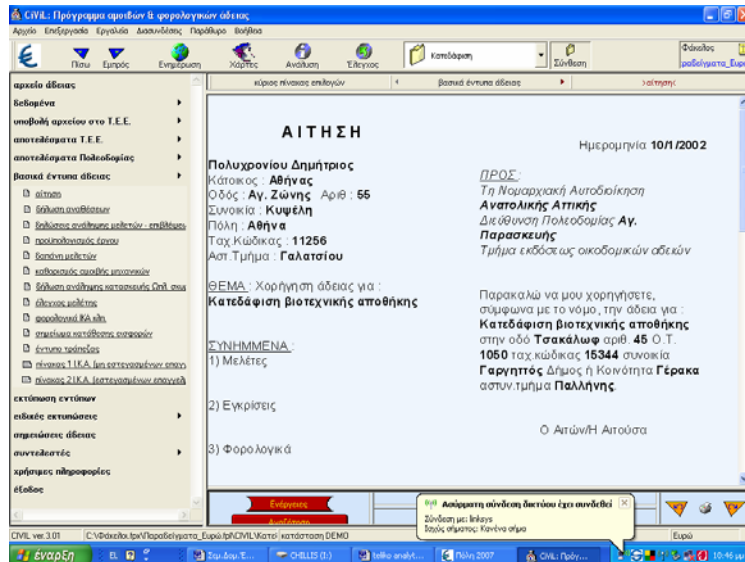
CiViL: Πρόγραμμα αμοιβών & φορολογικών άδειας

Αρχείο Επεξεργασία Εργαλεία Διασυνδέσεις Παράθυρο Βοήθεια

Πίσω Εμπρός Ενημέρωση Χάρτες Ανάλυση Έλεγχος Κατεδάφιση Σύνθεση Φάκελος παράδειγματα_Ευρ

αρχείο άδειας
δεδομένα
υποβολή αρχείου στο Τ.Ε.Ε.
αποτελέσματα Τ.Ε.Ε.
αποτελέσματα Πολεοδομίας
βασικά έντυπα άδειας
αίτηση
δήλωση αναθέσεων
δηλώσεις ανάθεσης μελετών - επιβλέψεω
προϋπολογισμός έργου
δαπάνη μελετών
καθορισμός αμοιβής μηχανικών
δήλωση ανάληψης κατασκευής (2ηλ. σκυ
έλεγχος μελέτης
φορολογικά ΙΚΑ κτλ.
σημείωμα κατάθεσης εισφορών
έντυπο τράπεζας
πίνακας 1 Ι.Κ.Α. (μη ειδικευμένων επαγγ
πίνακας 2 Ι.Κ.Α. (ειδικευμένων επαγγελ
εκτύπωση εντύπων
ειδικές εκτυπώσεις
σημειώσεις άδειας
συντελεστές
χρήσιμες πληροφορίες
έξοδος

κύριος πίνακας επιλογών | βασικά έντυπα άδειας | >αίτηση<

ΑΙΤΗΣΗ

Ημερομηνία 10/1/2002

Πολυχρονίου Δημήτριος
Κάτοικος : Αθήνας
Οδός : Αγ. Ζώνης Αριθ : 55
Συνοικία : Κυψέλη
Πόλη : Αθήνα
Ταχ Κώδικας : 11256
Αστ.Τμήμα : Γαλατσίου

ΠΡΟΣ :
Τη Νομαρχιακή Αυτοδιοίκηση
Ανατολικής Αττικής
Διεύθυνση Πολεοδομίας Αγ. Παρασκευής
Τμήμα εκδόσεως οικοδομικών αδειών

ΘΕΜΑ : Χορήγηση άδειας για :
Κατεδάφιση βιοτεχνικής αποθήκης

Παρακαλώ να μου χορηγήσετε, σύμφωνα με το νόμο, την άδεια για :
Κατεδάφιση βιοτεχνικής αποθήκης
στην οδό Τσακάλωφ αριθ. 45 Ο.Τ. 1050 ταχ.κώδικας 15344 συνοικία Γαργηττός Δήμος ή Κοινότητα Γέρακα αστυν.τμήμα Παλλήνης.

ΣΥΝΗΜΜΕΝΑ :
1) Μελέτες

2) Εγκρίσεις

3) Φορολογικά

Ο Αιτών/Η Αιτούσα

Ενέργειες
Ασύρματη σύνδεση δικτύου έχει συνδεθεί
Σύνδεση με: linksys
Ισχύς σήματος: Κανένα σήμα

CiViL ver.3.01 C:\Φάκελοι.fpr\Παραδείγματα_Ευρώ.fpr\CiViL\Κατεδ κατάσταση DEMO Ευρώ

έναρξη Σημ.Δομ.Ε... CHILLIS (I:) tellio analyt... Πόλη 2007 CiViL: Πρόγ... 10:46 μμ